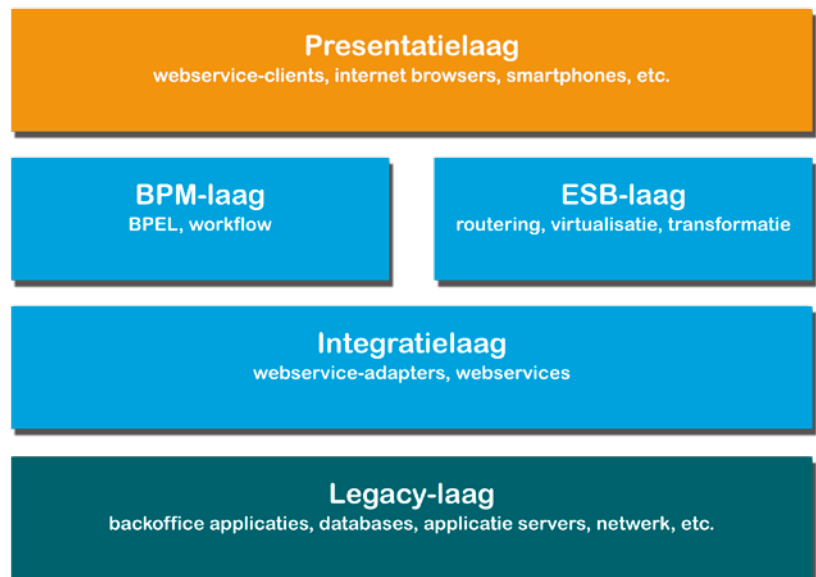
Presentatielaag
webservice-clients, internet browsers, smartphones, etc.

BPM-laag
BPEL, workflow

ESB-laag
routering, virtualisatie, transformatie

Integratielaag
webservice-adapters, webservices

Legacy-laag
backoffice applicaties, databases, applicatie servers, netwerk, etc.